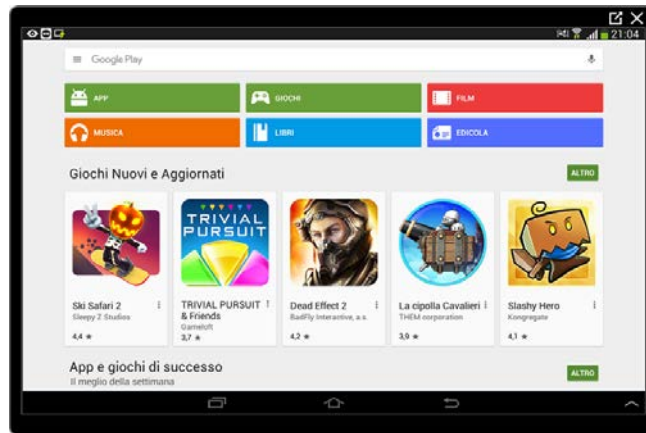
21:04

Google Play

APP
GIOCHI
FILM
MUSICA
LIBRI
EDICOLA

Giochi Nuovi e Aggiornati
ALTRO

TRIVIAL PURSUIT

Ski Safari 2
Sleepy Z Studios
4,4 ★

TRIVIAL PURSUIT & Friends
Gameloft
3,7 ★

Dead Effect 2
BadFly Interactive, a.s.
4,2 ★

La cipolla Cavalieri
THEM corporation
3,9 ★

Slashy Hero
Kongregate
4,1 ★

App e giochi di successo
Il meglio della settimana
ALTRO